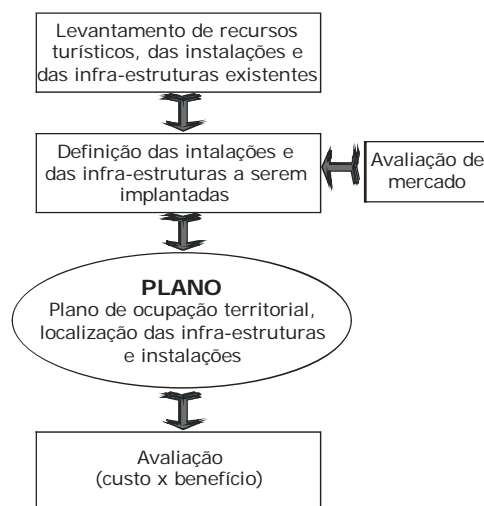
Levantamento de recursos turísticos, das instalações e das infra-estruturas existentes

Definição das intalações e das infra-estruturas a serem implantadas

Avaliação de mercado

PLANO
Plano de ocupação territorial, localização das infra-estruturas e instalações

Avaliação
(custo x benefício)